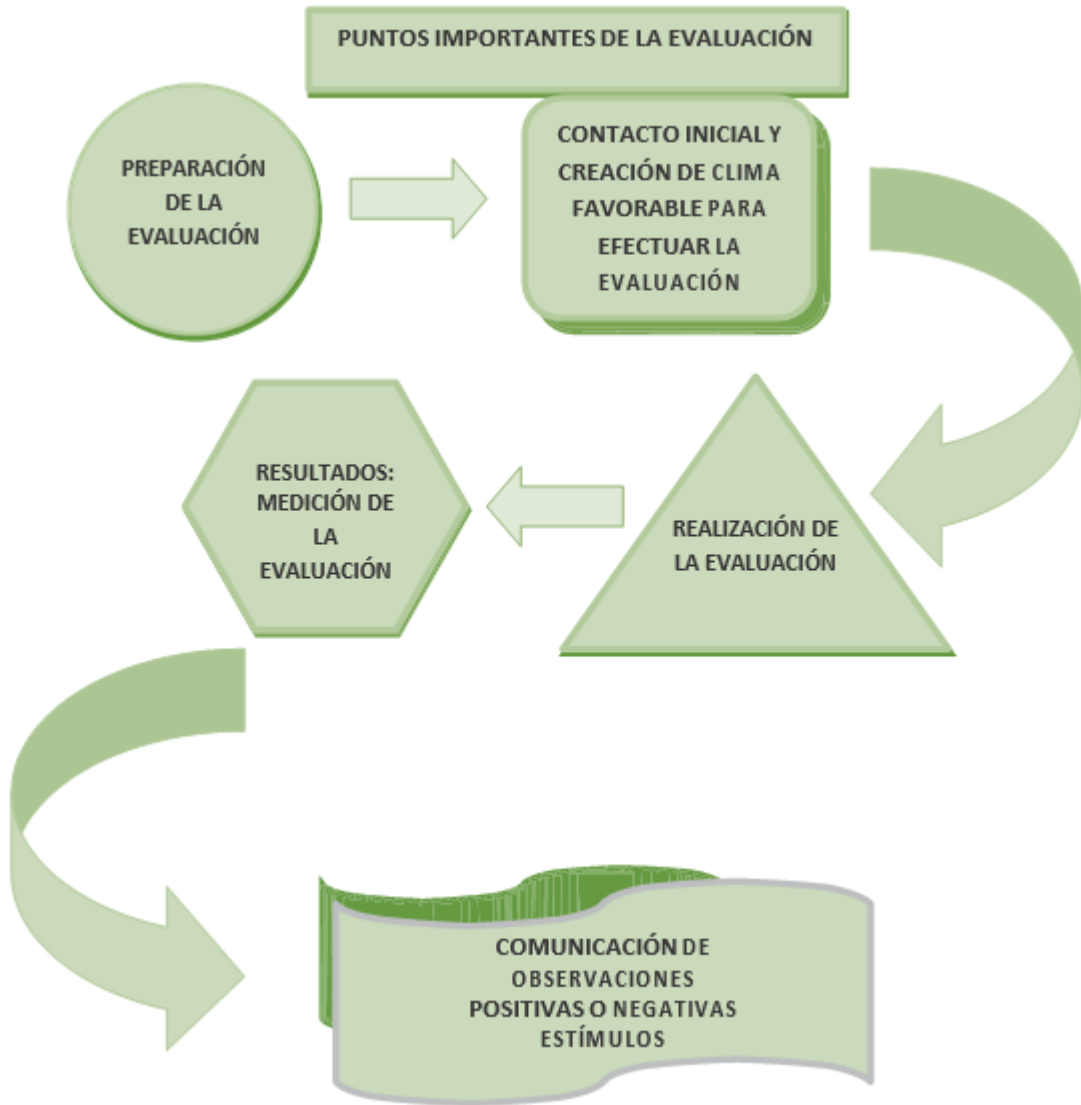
PUNTOS IMPORTANTES DE LA EVALUACIÓN

PREPARACIÓN DE LA EVALUACIÓN

CONTACTO INICIAL Y CREACIÓN DE CLIMA FAVORABLE PARA EFECTUAR LA EVALUACIÓN

RESULTADOS: MEDICIÓN DE LA EVALUACIÓN

REALIZACIÓN DE LA EVALUACIÓN

COMUNICACIÓN DE OBSERVACIONES POSITIVAS O NEGATIVAS ESTÍMULOS